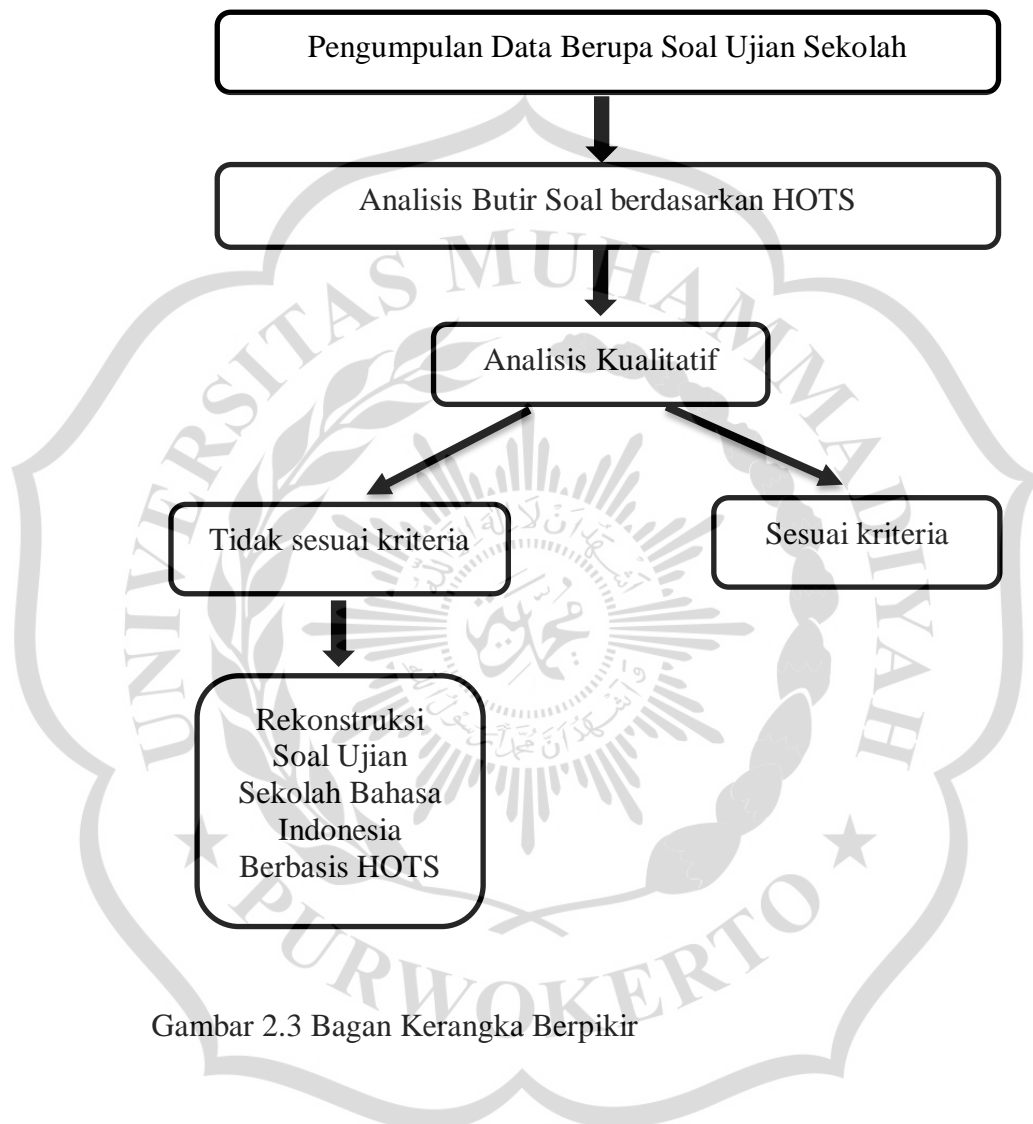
Pengumpulan Data Berupa Soal Ujian Sekolah

Analisis Butir Soal berdasarkan HOTS

Analisis Kualitatif

Tidak sesuai kriteria

Sesuai kriteria

Rekonstruksi Soal Ujian Sekolah Bahasa Indonesia Berbasis HOTS

Gambar 2.3 Bagan Kerangka Berpikir

UNIVERSITAS MUHAMMADIYAH PURWOKERTO